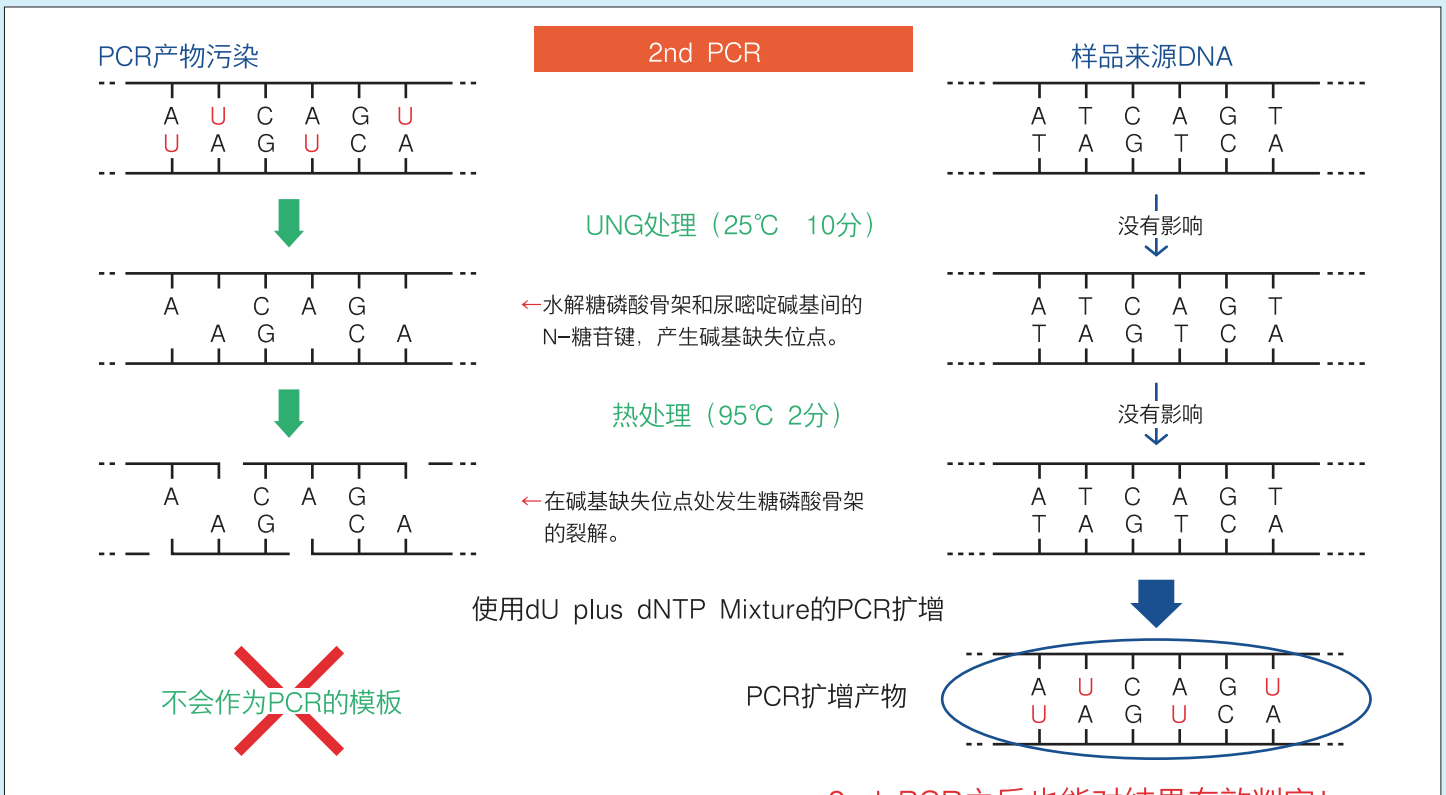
PCR产物污染

2nd PCR

样品来源DNA

A U C A G U
U A G U C A

A T C A G T
T A G T C A

UNG处理（25℃ 10分）

没有影响

A C A G
A G C A

←水解糖磷酸骨架和尿嘧啶碱基间的N−糖苷键，产生碱基缺失位点。

A T C A G T
T A G T C A

热处理（95℃ 2分）

没有影响

A C A G
A G C A

←在碱基缺失位点处发生糖磷酸骨架的裂解。

A T C A G T
T A G T C A

使用dU plus dNTP Mixture的PCR扩增

不会作为PCR的模板

PCR扩增产物

A U C A G U
U A G U C A

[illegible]